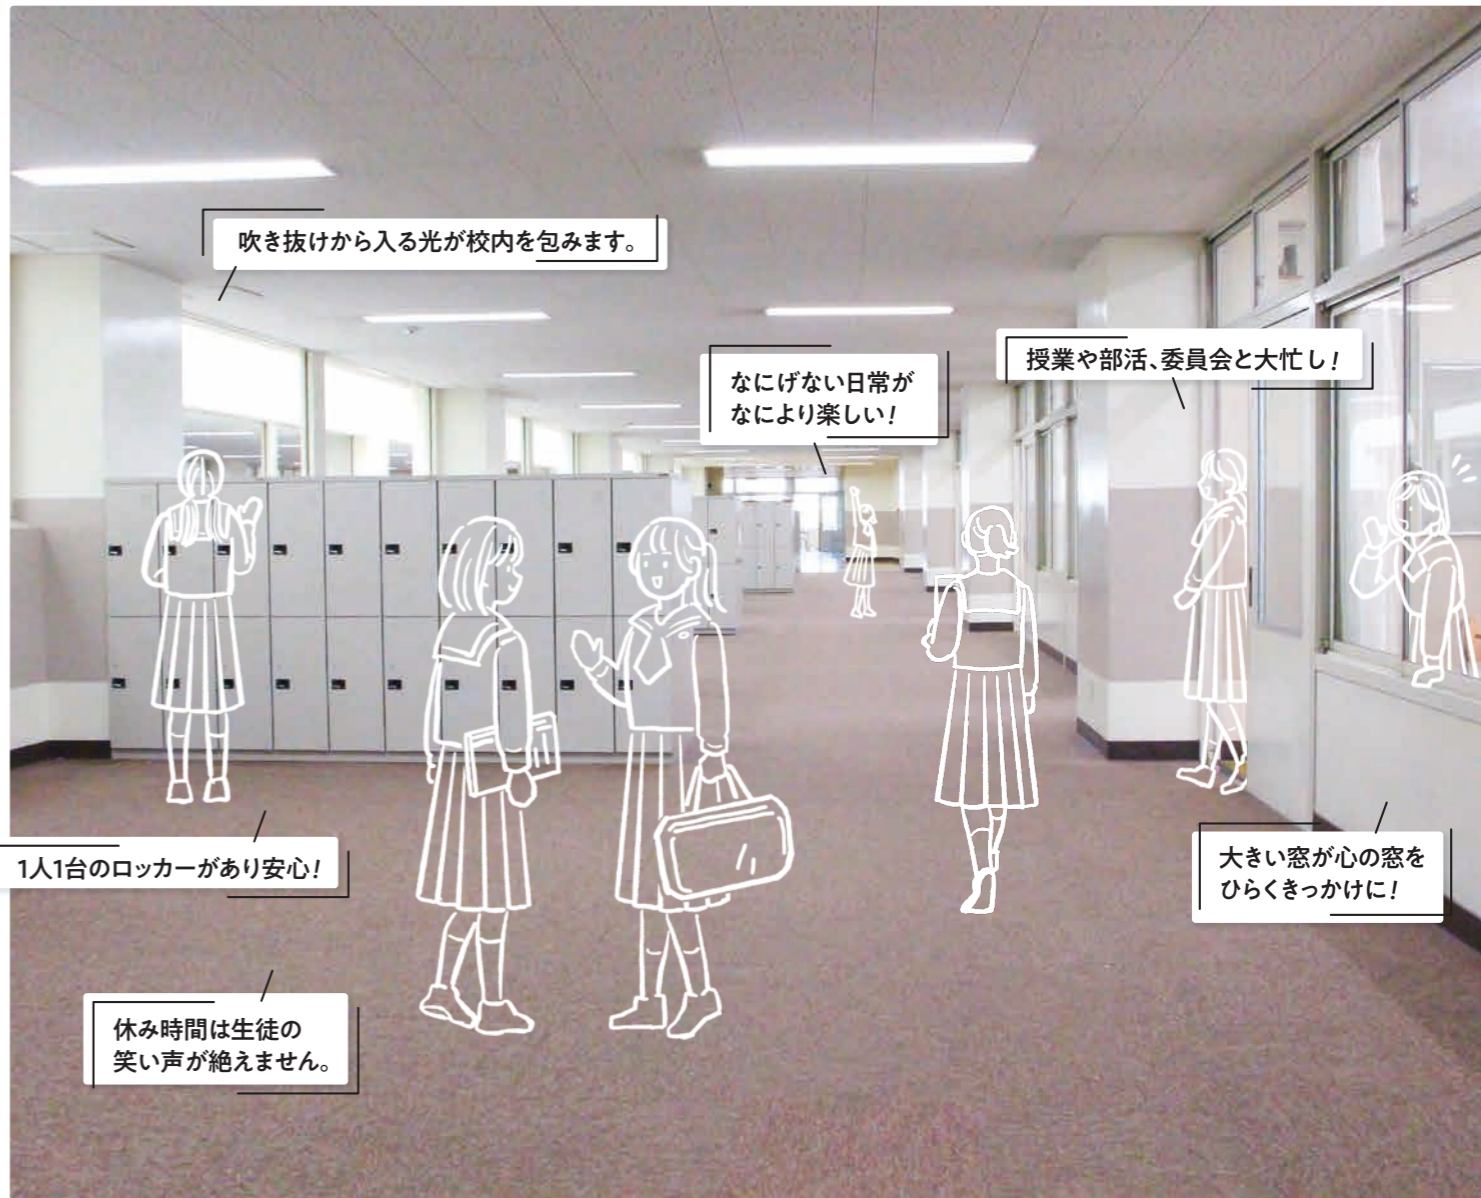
吹き抜けから入る光が校内を包みます。

なにげない日常が
なにより楽しい！

授業や部活、委員会と大忙し！

1人1台のロッカーがあり安心！

大きい窓が心の窓を
ひらくきっかけに！

休み時間は生徒の
笑い声が絶えません。